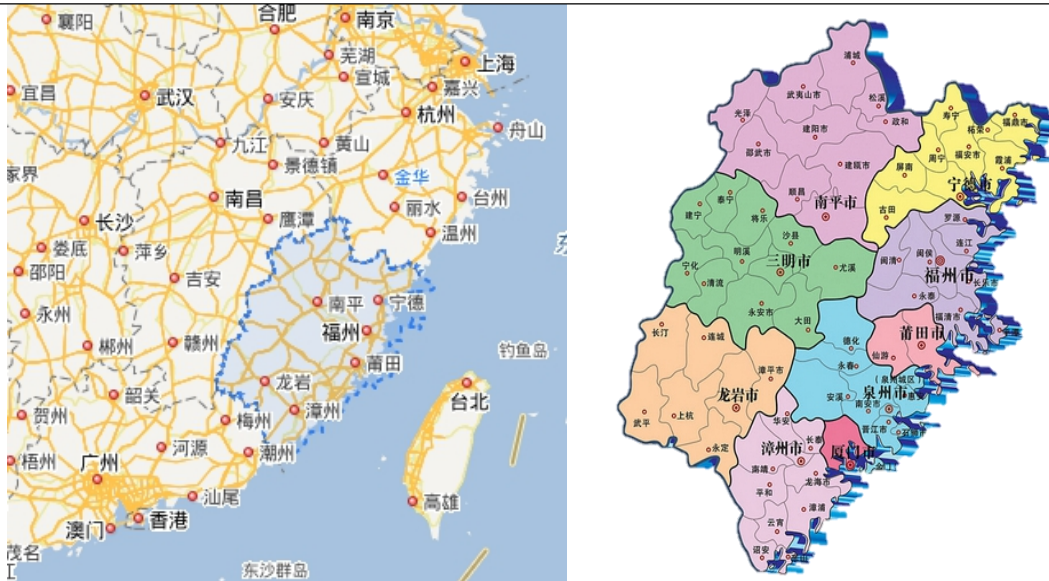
襄阳
合肥
南京
芜湖
上海
宜昌
武汉
宣城
嘉兴
安庆
杭州
舟山
九江
黄山
家界
景德镇
金华
台州
南昌
长沙
鹰潭
丽水
温州
娄底
萍乡
邵阳
吉安
南平
宁德
永州
福州
郴州
赣州
钓鱼岛
莆田
韶关
龙岩
台北
贺州
漳州
梅州
河源
梧州
广州
潮州
汕尾
高雄
澳门
香港
茂名
东沙群岛
浦城
武夷山市
光泽
松溪
政和
邵武市
建阳市
寿宁
柘荣
福鼎市
福安市
建瓯市
周宁
霞浦
顺昌
南平市
屏南
宁德市
泰宁
将乐
古田
建宁
罗源
沙县
明溪
三明市
连江
宁化
尤溪
闽清
闽侯
福州市
清流
永安市
长乐市
长汀
连城
大田
永泰
福清市
平潭
德化
莆田市
漳平市
仙游
永春
泉州市区
泉州市
惠安
龙岩市
安溪
南安市
上杭
华安
晋江市
石狮市
武平
漳州市
长泰
厦门市
金门
永定
南靖
龙海市
平和
漳浦
云霄
诏安
东山